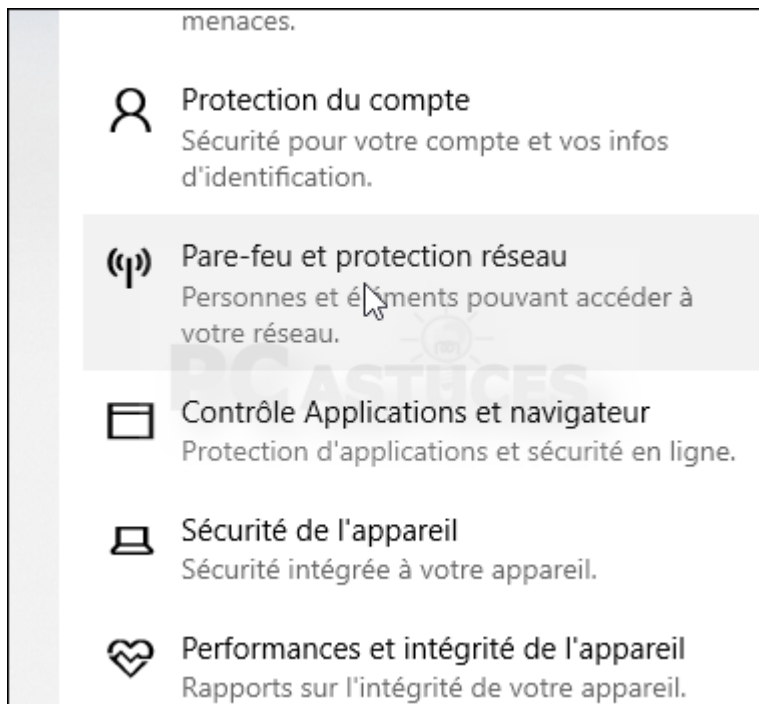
menaces.

Protection du compte
Sécurité pour votre compte et vos infos d'identification.

Pare-feu et protection réseau
Personnes et éléments pouvant accéder à votre réseau.

PC ASTUCES

Contrôle Applications et navigateur
Protection d'applications et sécurité en ligne.

Sécurité de l'appareil
Sécurité intégrée à votre appareil.

Performances et intégrité de l'appareil
Rapports sur l'intégrité de votre appareil.